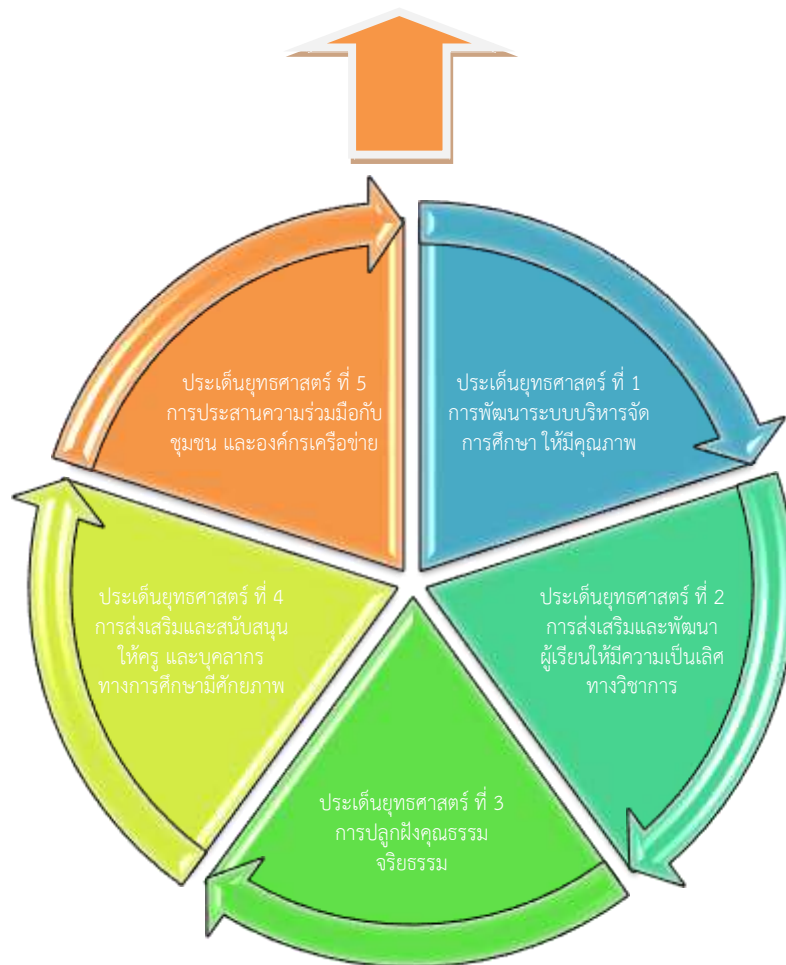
ประเด็นยุทธศาสตร์ ที่ 1
การพัฒนาระบบบริหารจัดการศึกษา ให้มีคุณภาพ

ประเด็นยุทธศาสตร์ ที่ 2
การส่งเสริมและพัฒนาผู้เรียนให้มีความเป็นเลิศทางวิชาการ

ประเด็นยุทธศาสตร์ ที่ 3
การปลูกฝังคุณธรรมจริยธรรม

ประเด็นยุทธศาสตร์ ที่ 4
การส่งเสริมและสนับสนุนให้ครู และบุคลากรทางการศึกษามีศักยภาพ

ประเด็นยุทธศาสตร์ ที่ 5
การประสานความร่วมมือกับชุมชน และองค์กรเครือข่าย